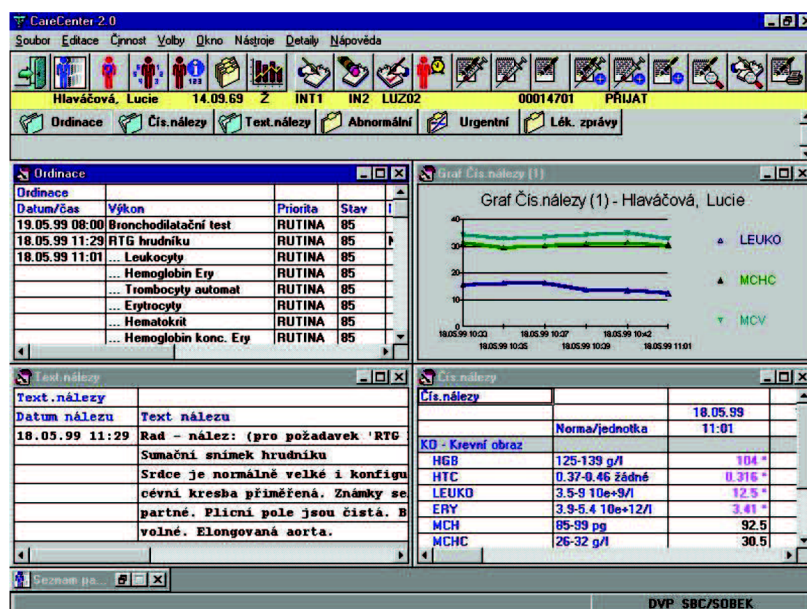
CareCenter 2.0

Soubor Editace Činnost Volby Okno Nástroje Detaily Nápověda

Hlaváčová, Lucie 14.09.69 Ž INT1 IN2 LUZ02 00014701 PŘIJAT

Ordinace Čís.nálezy Text.nálezy Abnormální Urgentní Lék. zprávy

Ordinace

Ordinace

| Datum/čas | Výkon | Priorita | Stav |
|---|---|---|---|
| 19.05.99 08:00 | Bronchodilatační test | RUTINA | 85 |
| 18.05.99 11:29 | RTG hrudníku | RUTINA | 85 |
| 18.05.99 11:01 | ... Leukocyty | RUTINA | 85 |
| | ... Hemoglobin Ery | RUTINA | 85 |
| | ... Trombocyty automat | RUTINA | 85 |
| | ... Erytrocyty | RUTINA | 85 |
| | ... Hematokrit | RUTINA | 85 |
| | ... Hemoglobin konc. Ery | RUTINA | 85 |

Graf Čís.nálezy (1)

Graf Čís.nálezy (1) - Hlaváčová, Lucie

40
30
20
10
0

18.05.99 10:33 18.05.99 10:37 18.05.99 10:42
18.05.99 10:35 18.05.99 10:39 18.05.99 11:01

LEUKO
MCHC
MCV

Text.nálezy

Text.nálezy

Datum nálezu Text nálezu

18.05.99 11:29 Rad - nález: (pro požadavek 'RTG
Sumační snímek hrudníku
Srdce je normálně velké i konfigu
cévní kresba přiměřená. Známky se
partně. Plicní pole jsou čistá. B
volné. Elongovaná aorta.

Čís.nálezy

Čís.nálezy

| | Norma/jednotka | 18.05.99 11:01 |
|---|---|---|
| KO - Krevní obraz | | |
| HGB | 125-139 g/l | 104 * |
| HTC | 0.37-0.46 žádné | 0.316 * |
| LEUKO | 3.5-9 10e+9/l | 12.5 * |
| ERY | 3.9-5.4 10e+12/l | 3.41 * |
| MCH | 85-99 pg | 92.5 |
| MCHC | 26-32 g/l | 30.5 |

Seznam pa...

DVP SBC/SOBEK